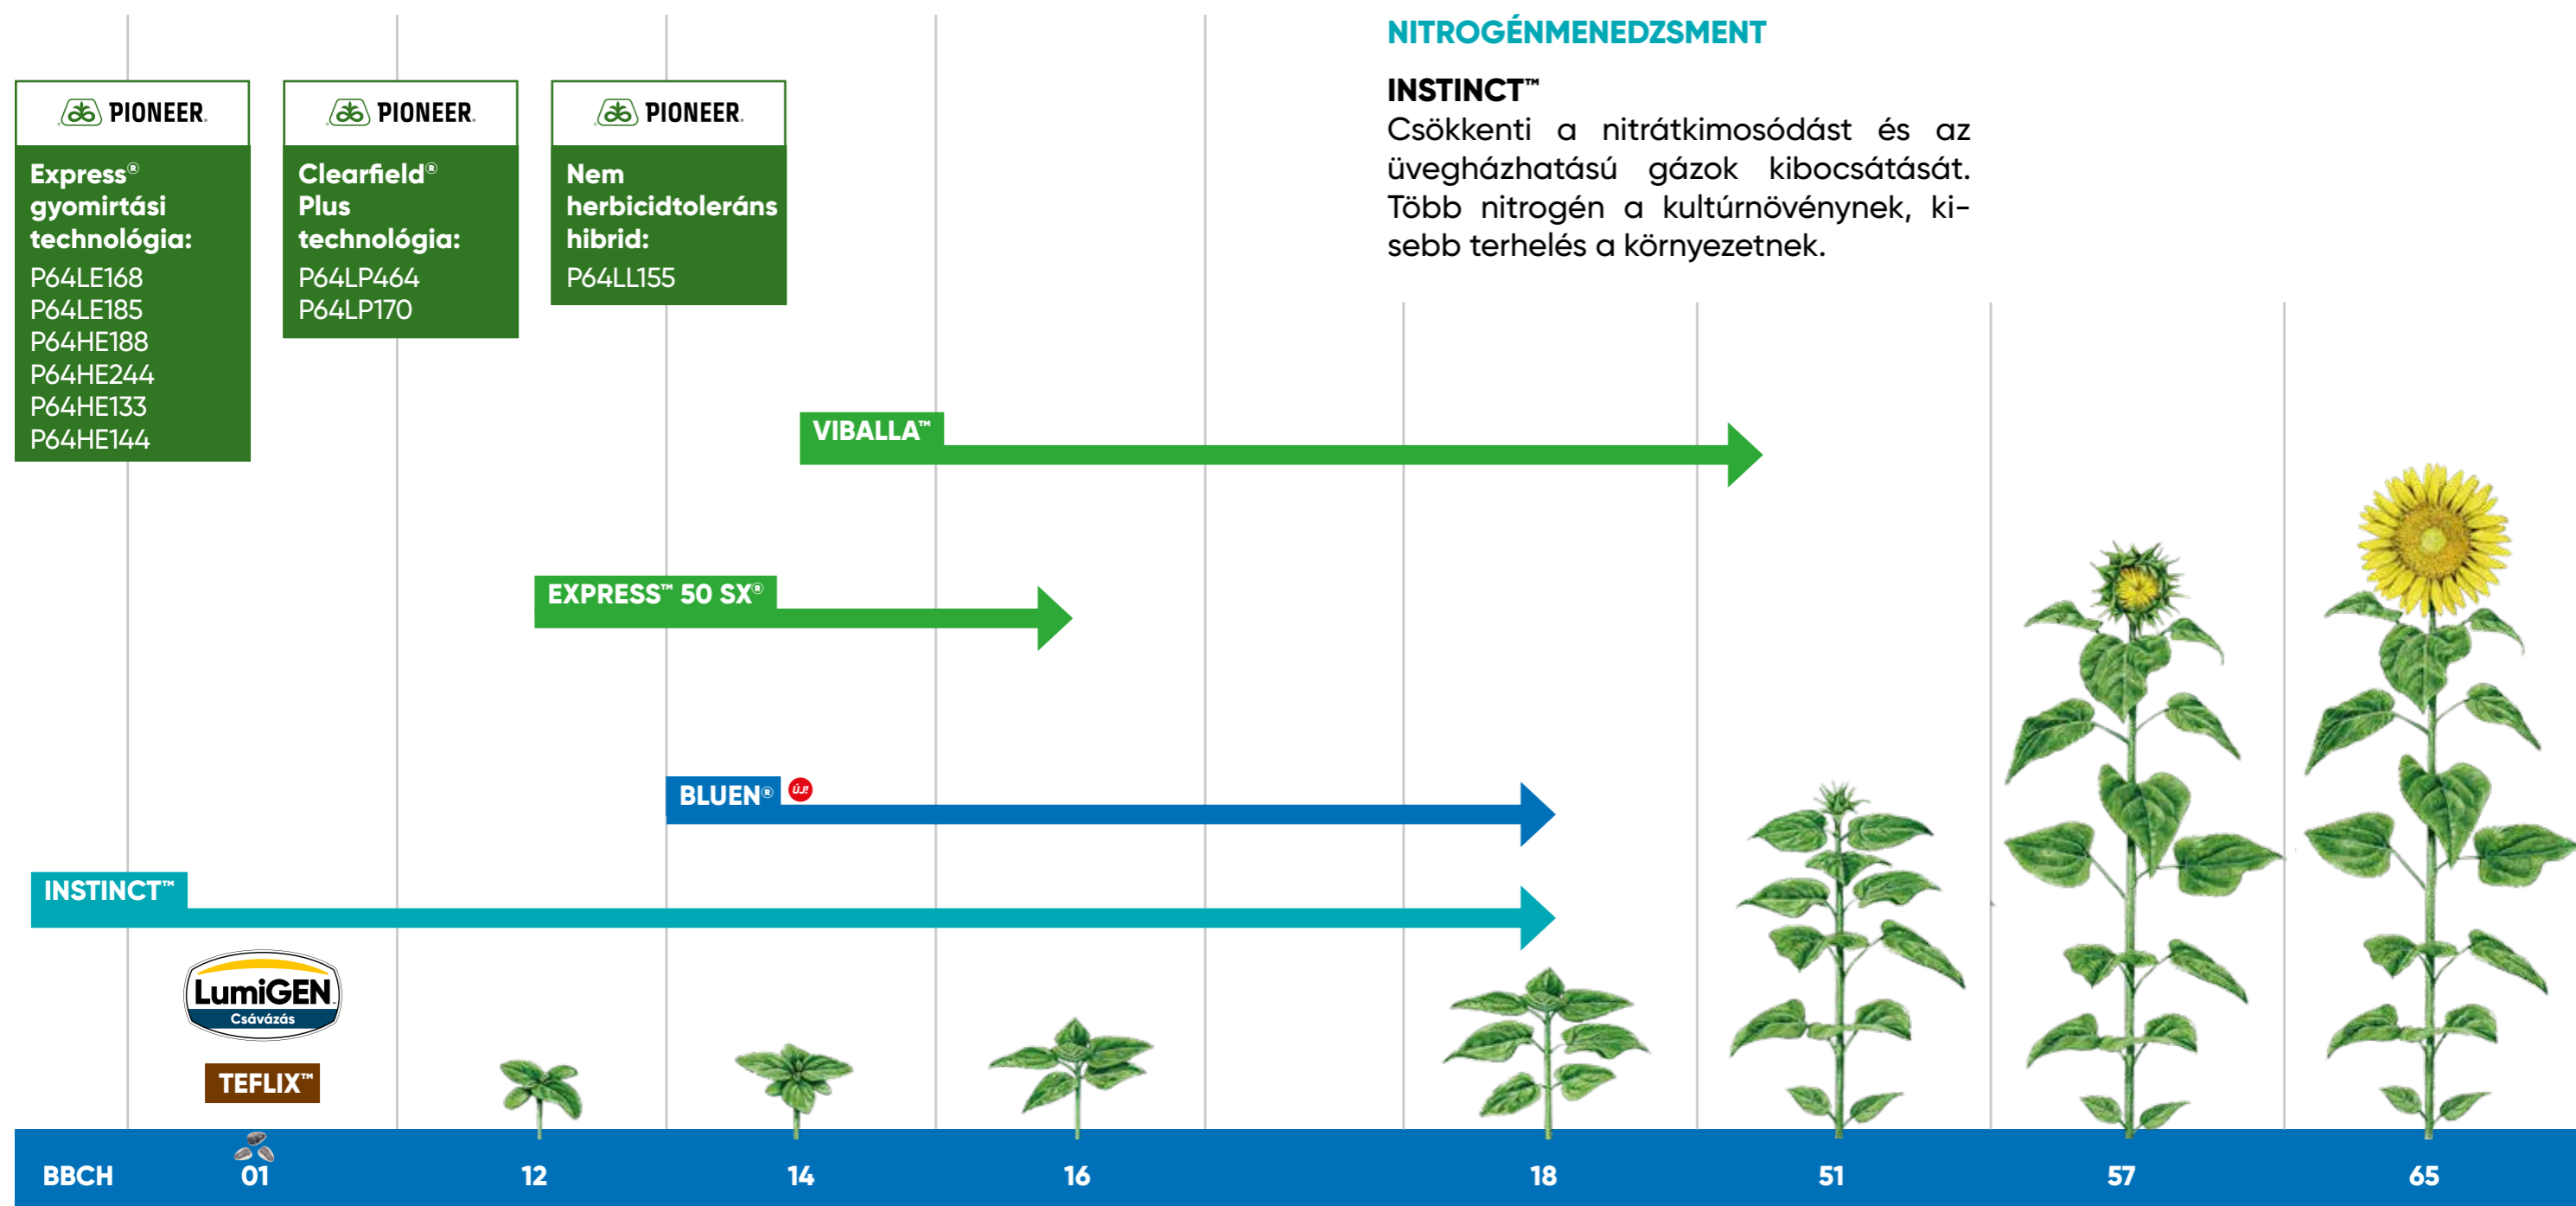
NITROGÉNMENEDZSMENT

INSTINCT™
Csökkenti a nitrátkimosódást és az üvegházhatású gázok kibocsátását. Több nitrogén a kultúrnövénynek, kisebb terhelés a környezetnek.

PIONEER.
Express® gyomirtási technológia:
P64LE168
P64LE185
P64HE188
P64HE244
P64HE133
P64HE144

PIONEER.
Clearfield® Plus technológia:
P64LP464
P64LP170

PIONEER.
Nem herbicidtoleráns hibrid:
P64LL155

VIBALLA™

EXPRESS™ 50 SX®

BLUEN® ÚJ!

INSTINCT™

LumiGEN Csávázás

TEFLIX™

BBCH 01 12 14 16 18 51 57 65